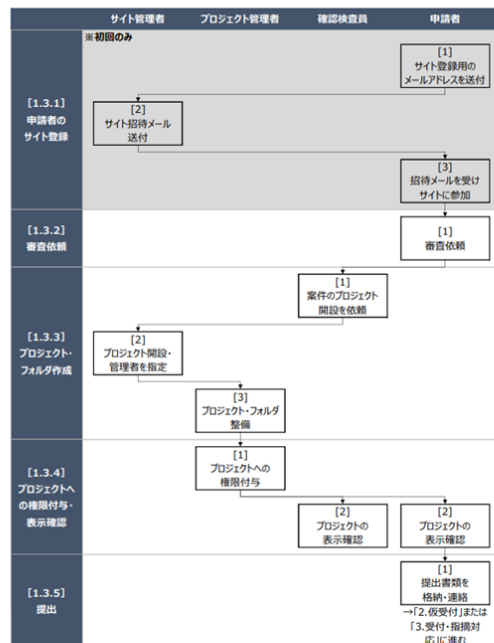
| | サイト管理者 | プロジェクト管理者 | 確認検査員 | 申請者 |
|---|---|---|---|---|

［1.3.1］申請者のサイト登録

※初回のみ

[1] サイト登録用のメールアドレスを送付

[2] サイト招待メール送付

[3] 招待メールを受けサイトに参加

［1.3.2］審査依頼

[1] 審査依頼

［1.3.3］プロジェクト・フォルダ作成

[1] 案件のプロジェクト開設を依頼

[2] プロジェクト開設・管理者を指定

[3] プロジェクト・フォルダ整備

［1.3.4］プロジェクトへの権限付与・表示確認

[1] プロジェクトへの権限付与

[2] プロジェクトの表示確認

[2] プロジェクトの表示確認

［1.3.5］提出

[1] 提出書類を格納・連絡

→「2.仮受付」または「3.受付・指摘対応」に進む